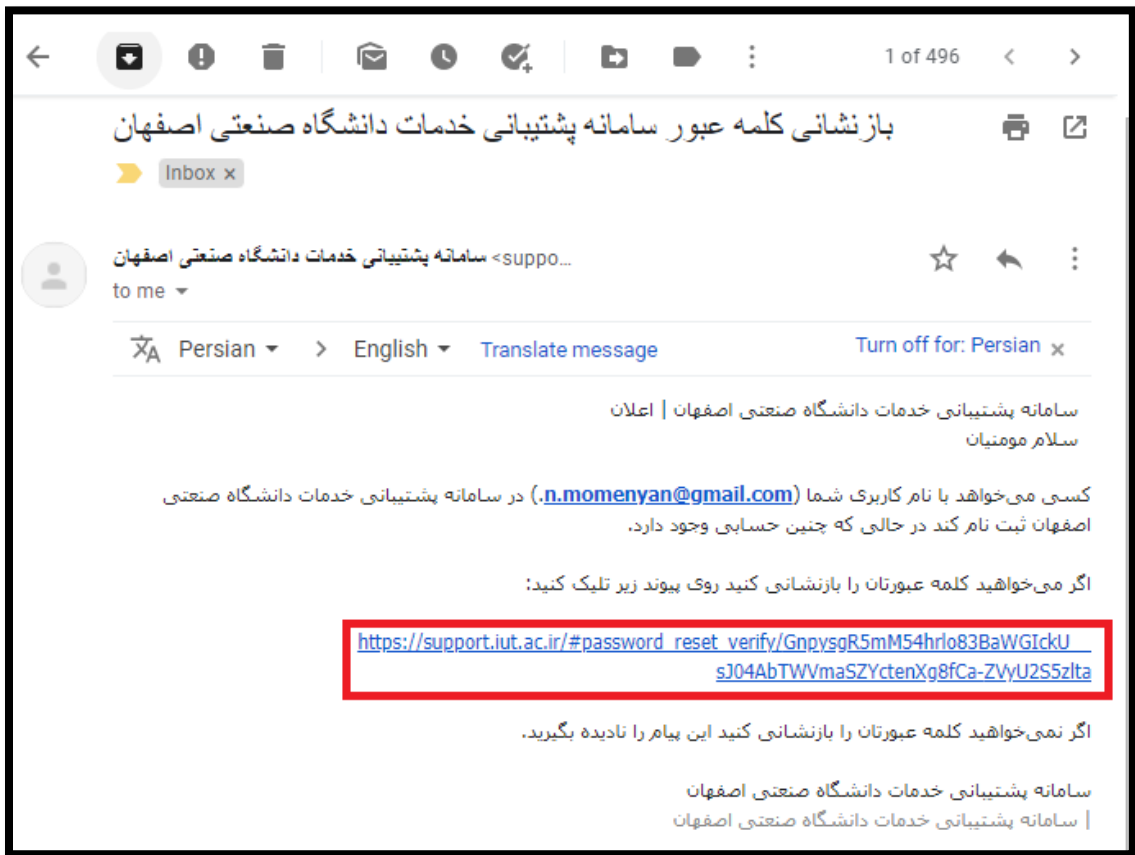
1 of 496

بازنشانی کلمه عبور سامانه پشتیبانی خدمات دانشگاه صنعتی اصفهان

Inbox ×

سامانه پشتیبانی خدمات دانشگاه صنعتی اصفهان <suppo...
to me

Persian > English Translate message Turn off for: Persian ×

سامانه پشتیبانی خدمات دانشگاه صنعتی اصفهان | اعلان
سلام مومنیان

کسی می‌خواهد با نام کاربری شما (n.momenyan@gmail.com) در سامانه پشتیبانی خدمات دانشگاه صنعتی اصفهان ثبت نام کند در حالی که چنین حسابی وجود دارد.

اگر می‌خواهید کلمه عبورتان را بازنشانی کنید روی پیوند زیر تلیک کنید:

https://support.iut.ac.ir/#password_reset_verify/GnpysgR5mM54hrlo83BaWGIckUsJ04AbTWVmaSZYctenXg8fCa-ZVyU2S5zlta

اگر نمی‌خواهید کلمه عبورتان را بازنشانی کنید این پیام را نادیده بگیرید.

سامانه پشتیبانی خدمات دانشگاه صنعتی اصفهان
| سامانه پشتیبانی خدمات دانشگاه صنعتی اصفهان